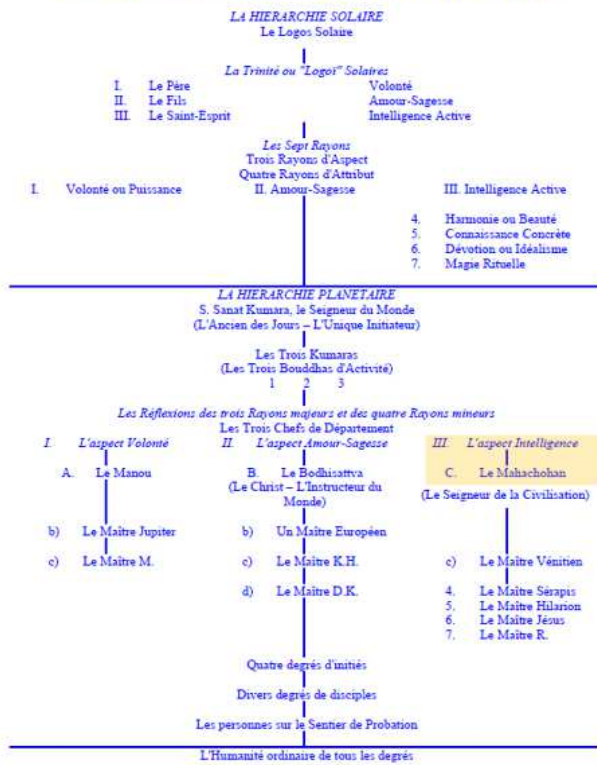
*LA HIERARCHIE SOLAIRE*
Le Logos Solaire

*La Trinité ou "Logoi" Solaires*
I. Le Père — Volonté
II. Le Fils — Amour-Sagesse
III. Le Saint-Esprit — Intelligence Active

*Les Sept Rayons*
Trois Rayons d'Aspect
Quatre Rayons d'Attribut
I. Volonté ou Puissance
II. Amour-Sagesse
III. Intelligence Active

4. Harmonie ou Beauté
5. Connaissance Concrète
6. Dévotion ou Idéalisme
7. Magie Rituelle

*LA HIERARCHIE PLANETAIRE*
S. Sanat Kumara, le Seigneur du Monde
(L'Ancien des Jours – L'Unique Initiateur)

Les Trois Kumaras
(Les Trois Bouddhas d'Activité)
1 2 3

*Les Réflexions des trois Rayons majeurs et des quatre Rayons mineurs*
Les Trois Chefs de Département

*I. L'aspect Volonté*
A. Le Manou
b) Le Maître Jupiter
c) Le Maître M.

*II. L'aspect Amour-Sagesse*
B. Le Bodhisattva
(Le Christ – L'Instructeur du Monde)
b) Un Maître Européen
c) Le Maître K.H.
d) Le Maître D.K.

*III. L'aspect Intelligence*
C. Le Mahachohan
(Le Seigneur de la Civilisation)
c) Le Maître Vénitien
4. Le Maître Sérapis
5. Le Maître Hilarion
6. Le Maître Jésus
7. Le Maître R.

Quatre degrés d'initiés
Divers degrés de disciples
Les personnes sur le Sentier de Probation

L'Humanité ordinaire de tous les degrés